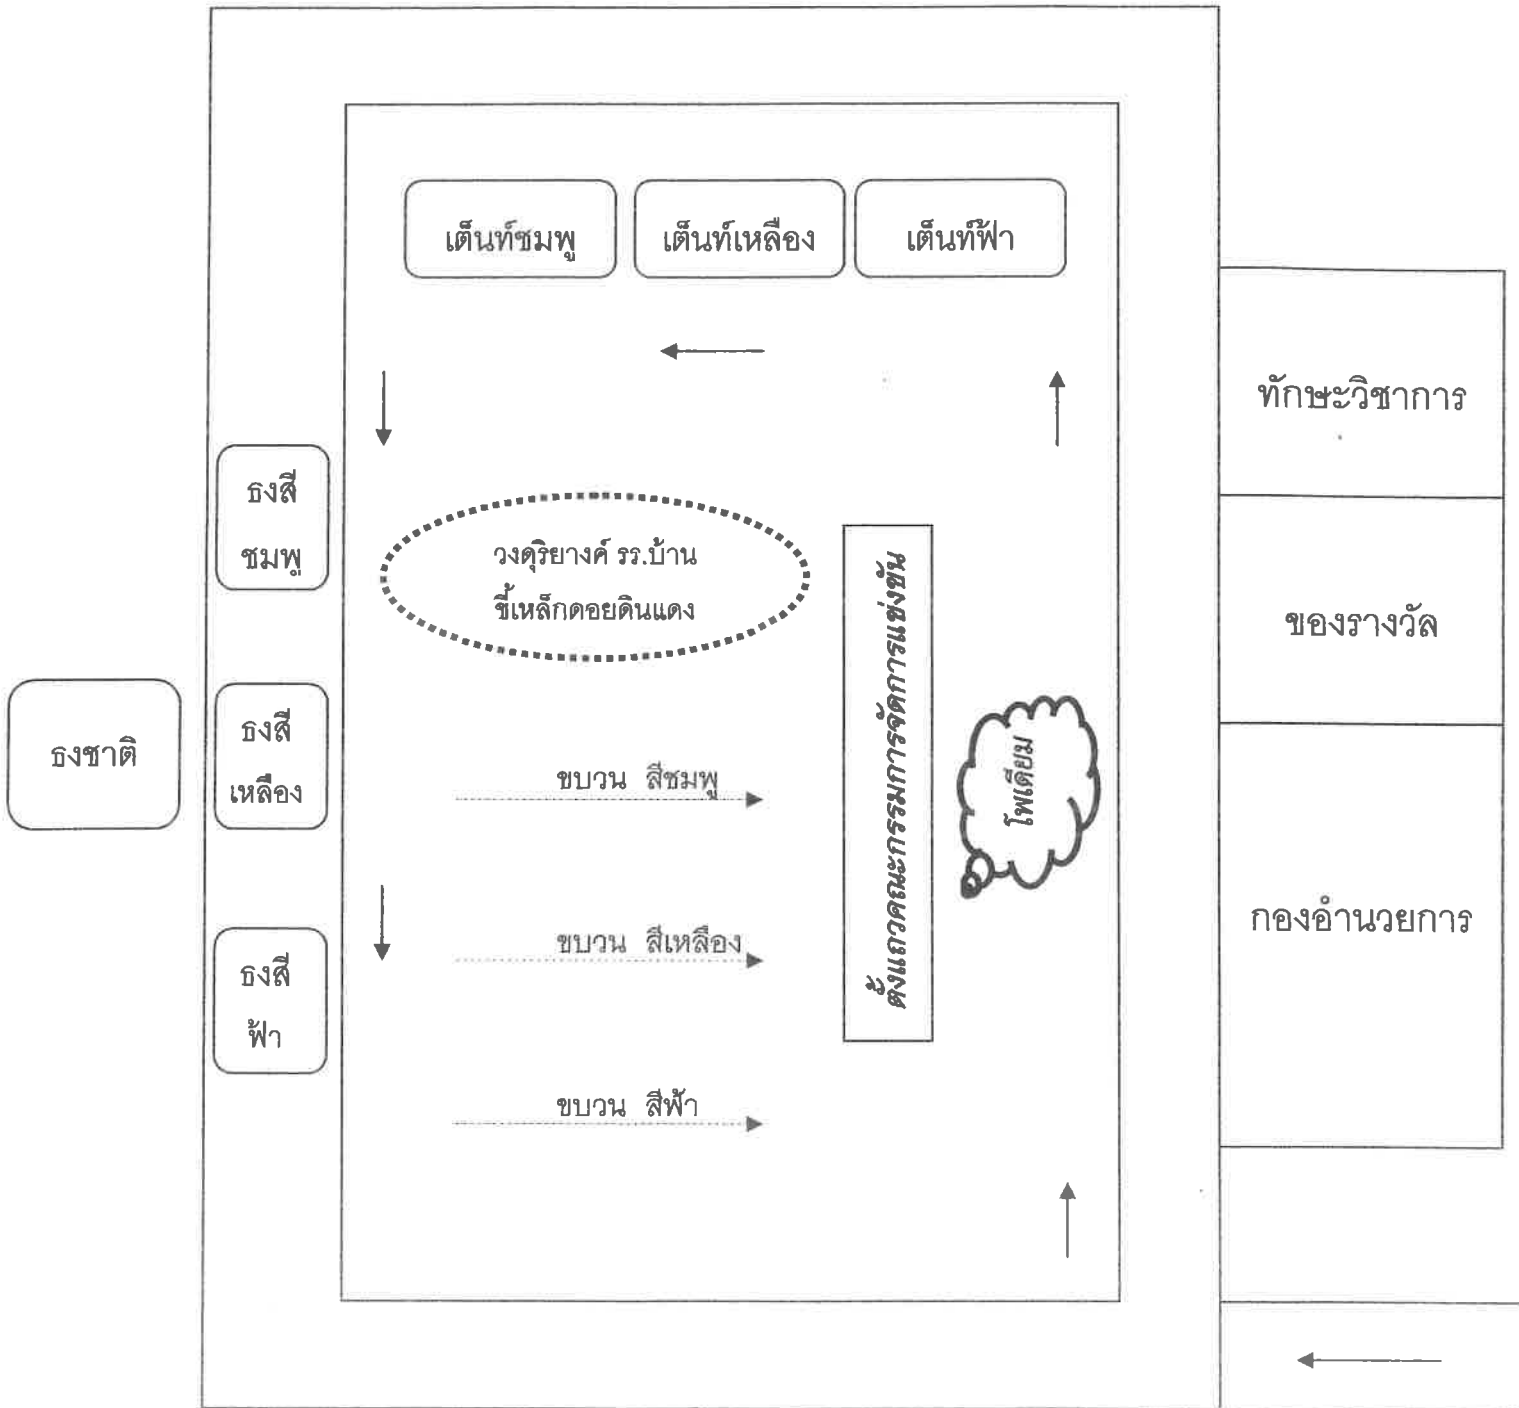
เต็นท์ชมพู

เต็นท์เหลือง

เต็นท์ฟ้า

ทักษะวิชาการ

ธงสี ชมพู

วงดุริยางค์ รร.บ้านขี้เหล็กดอยดินแดง

ของรางวัล

ธงชาติ

ธงสี เหลือง

ขบวน สีชมพู

โพเดียม

โต๊ะแถวคณะกรรมการจัดการแข่งขัน

กองอำนวยการ

ขบวน สีเหลือง

ธงสี ฟ้า

ขบวน สีฟ้า